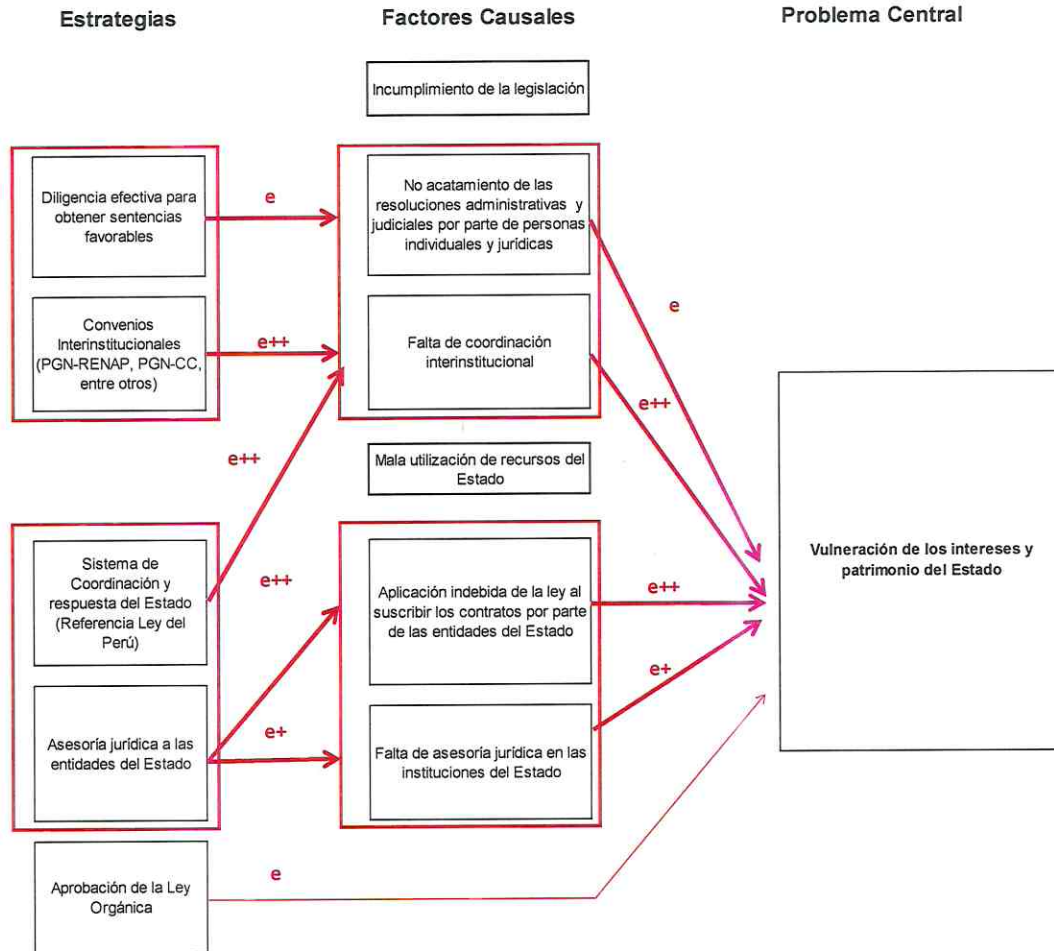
Estrategias

Factores Causales

Problema Central

Incumplimiento de la legislación

Diligencia efectiva para obtener sentencias favorables

e

No acatamiento de las resoluciones administrativas y judiciales por parte de personas individuales y jurídicas

e

Convenios Interinstitucionales (PGN-RENAP, PGN-CC, entre otros)

e++

Falta de coordinación interinstitucional

e++

e++

Mala utilización de recursos del Estado

Vulneración de los intereses y patrimonio del Estado

Sistema de Coordinación y respuesta del Estado (Referencia Ley del Perú)

e++

Aplicación indebida de la ley al suscribir los contratos por parte de las entidades del Estado

e++

e+

Asesoría jurídica a las entidades del Estado

e+

Falta de asesoría jurídica en las instituciones del Estado

Aprobación de la Ley Orgánica

e